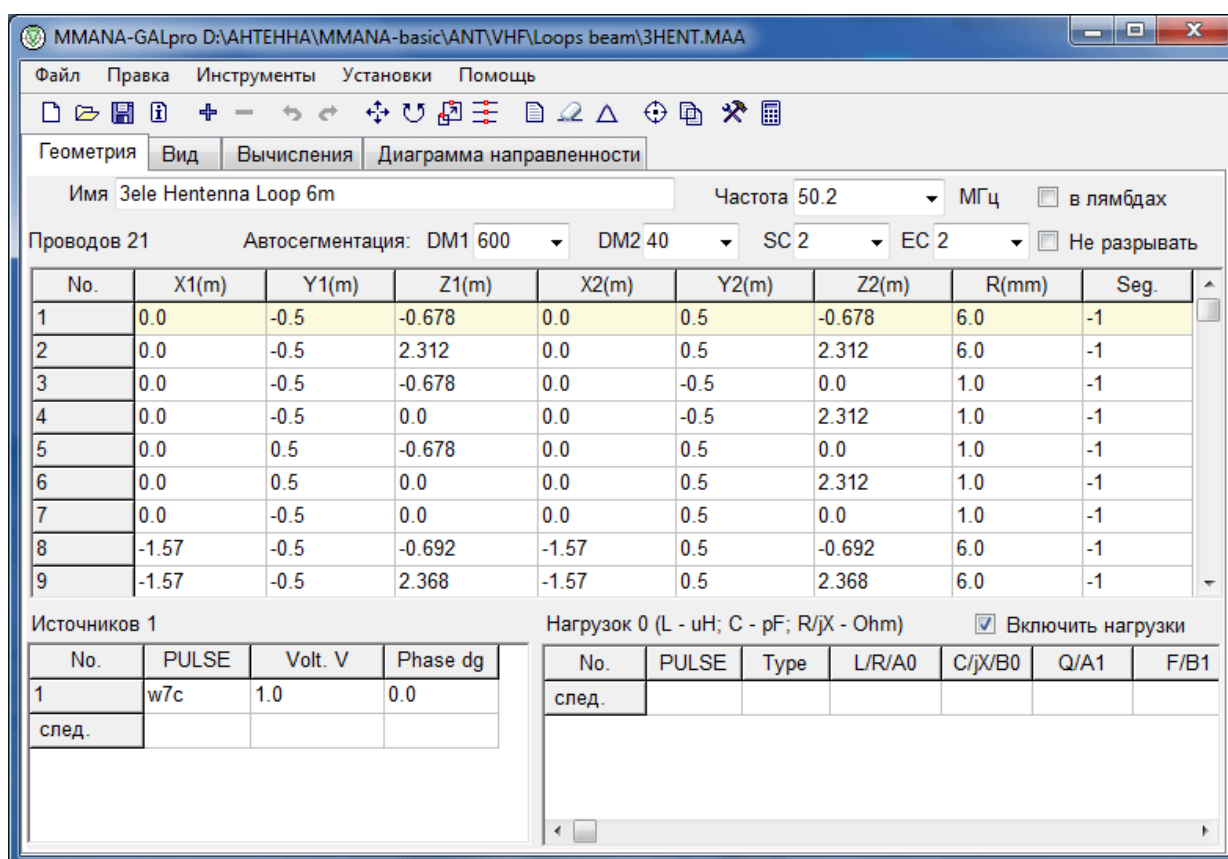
MMANA-GALpro D:\АНТЕННА\MMANA-basic\ANT\VHF\Loops beam\3HENT.MAA

Файл Правка Инструменты Установки Помощь

Геометрия Вид Вычисления Диаграмма направленности

Имя 3ele Hentenna Loop 6m

Частота 50.2 МГц в лямбдах

Проводов 21 Автосегментация: DM1 600 DM2 40 SC 2 EC 2 Не разрывать

| No. | X1(m) | Y1(m) | Z1(m) | X2(m) | Y2(m) | Z2(m) | R(mm) | Seg. |
|---|---|---|---|---|---|---|---|---|
| 1 | 0.0 | -0.5 | -0.678 | 0.0 | 0.5 | -0.678 | 6.0 | -1 |
| 2 | 0.0 | -0.5 | 2.312 | 0.0 | 0.5 | 2.312 | 6.0 | -1 |
| 3 | 0.0 | -0.5 | -0.678 | 0.0 | -0.5 | 0.0 | 1.0 | -1 |
| 4 | 0.0 | -0.5 | 0.0 | 0.0 | -0.5 | 2.312 | 1.0 | -1 |
| 5 | 0.0 | 0.5 | -0.678 | 0.0 | 0.5 | 0.0 | 1.0 | -1 |
| 6 | 0.0 | 0.5 | 0.0 | 0.0 | 0.5 | 2.312 | 1.0 | -1 |
| 7 | 0.0 | -0.5 | 0.0 | 0.0 | 0.5 | 0.0 | 1.0 | -1 |
| 8 | -1.57 | -0.5 | -0.692 | -1.57 | 0.5 | -0.692 | 6.0 | -1 |
| 9 | -1.57 | -0.5 | 2.368 | -1.57 | 0.5 | 2.368 | 6.0 | -1 |

Источников 1

| No. | PULSE | Volt. V | Phase dg |
|---|---|---|---|
| 1 | w7c | 1.0 | 0.0 |
| след. | | | |

Нагрузок 0 (L - uH; C - pF; R/jX - Ohm) Включить нагрузки

| No. | PULSE | Type | L/R/A0 | C/jX/B0 | Q/A1 | F/B1 |
|---|---|---|---|---|---|---|
| след. | | | | | | |